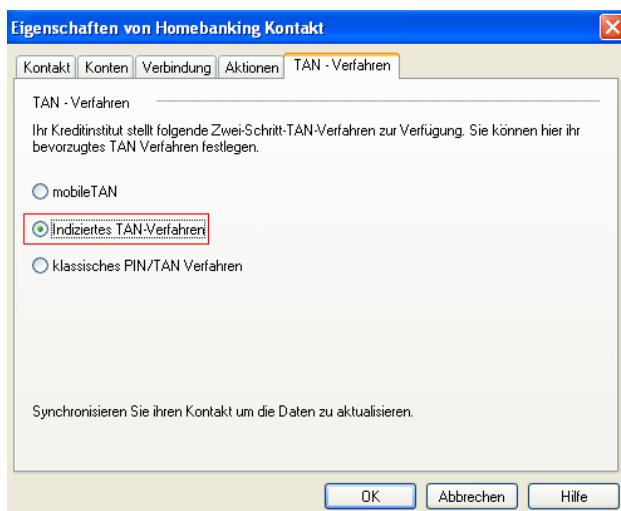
Eigenschaften von Homebanking Kontakt

Kontakt | Konten | Verbindung | Aktionen | TAN - Verfahren

TAN - Verfahren

Ihr Kreditinstitut stellt folgende Zwei-Schritt-TAN-Verfahren zur Verfügung. Sie können hier ihr bevorzugtes TAN Verfahren festlegen.

mobileTAN

Indiziertes TAN-Verfahren

klassisches PIN/TAN Verfahren

Synchronisieren Sie ihren Kontakt um die Daten zu aktualisieren.

OK | Abbrechen | Hilfe